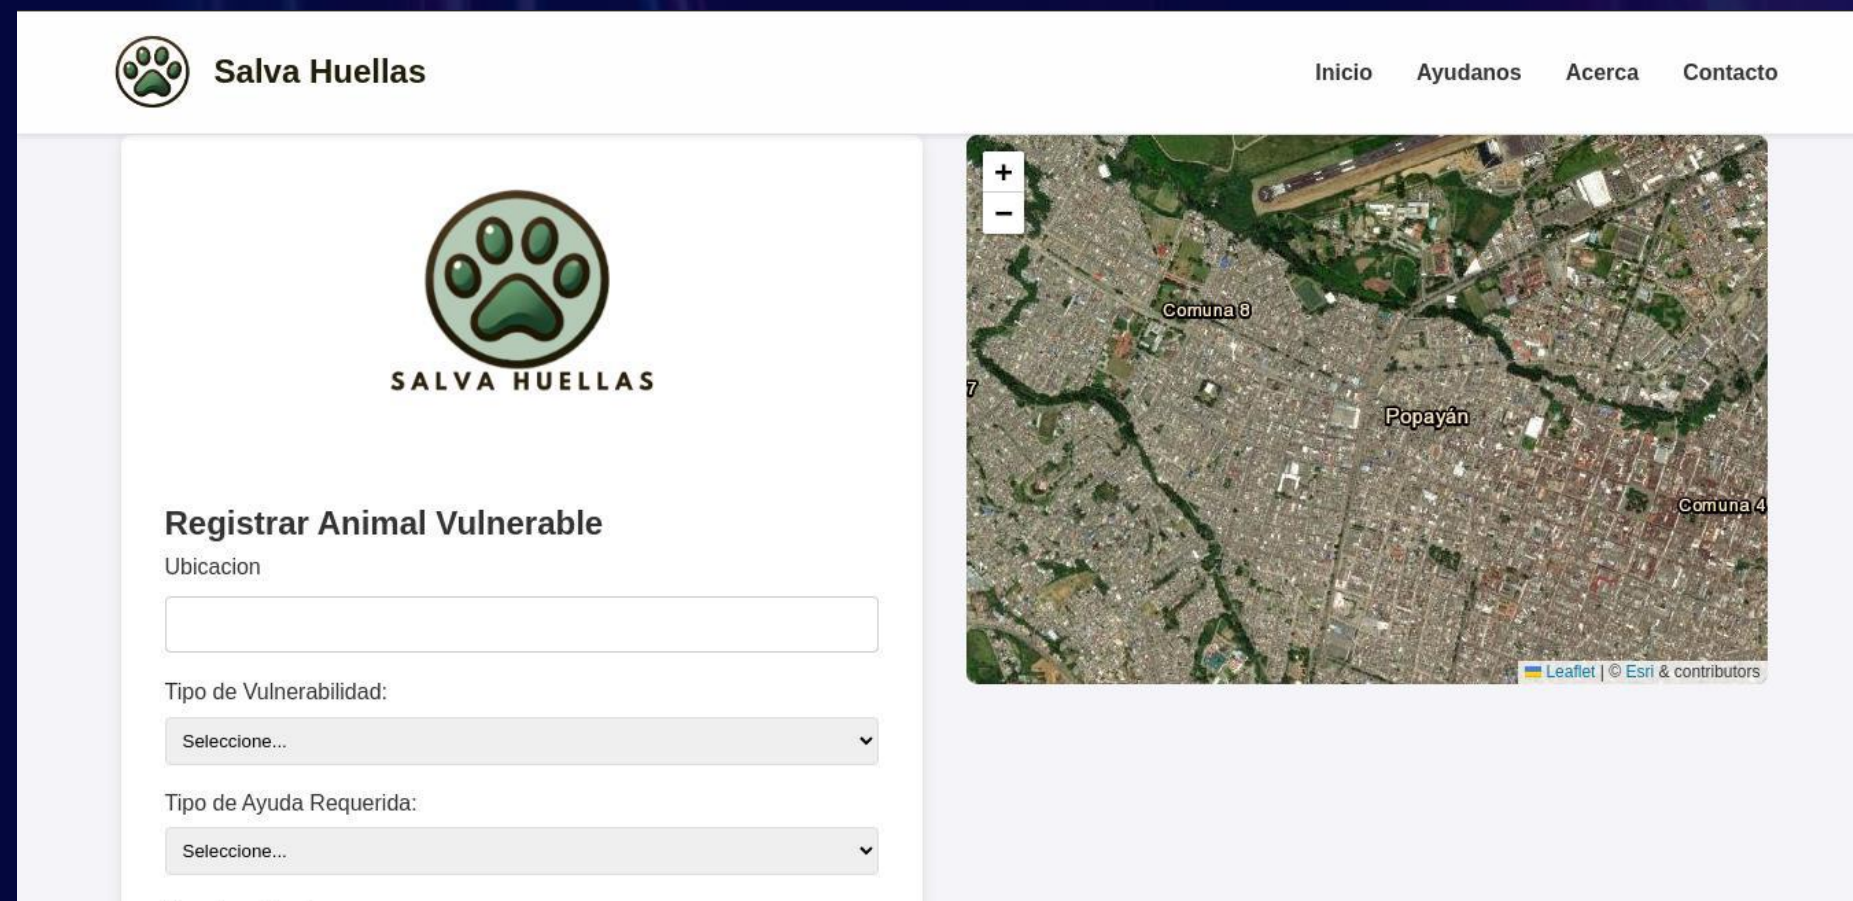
Salva Huellas

Inicio Ayudanos Acerca Contacto

SALVA HUELLAS

Registrar Animal Vulnerable

Ubicacion

Tipo de Vulnerabilidad:

Seleccione...

Tipo de Ayuda Requerida:

Seleccione...

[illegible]

+
−

Comuna 8

7

Popayán

Comuna 4

Leaflet | © Esri & contributors